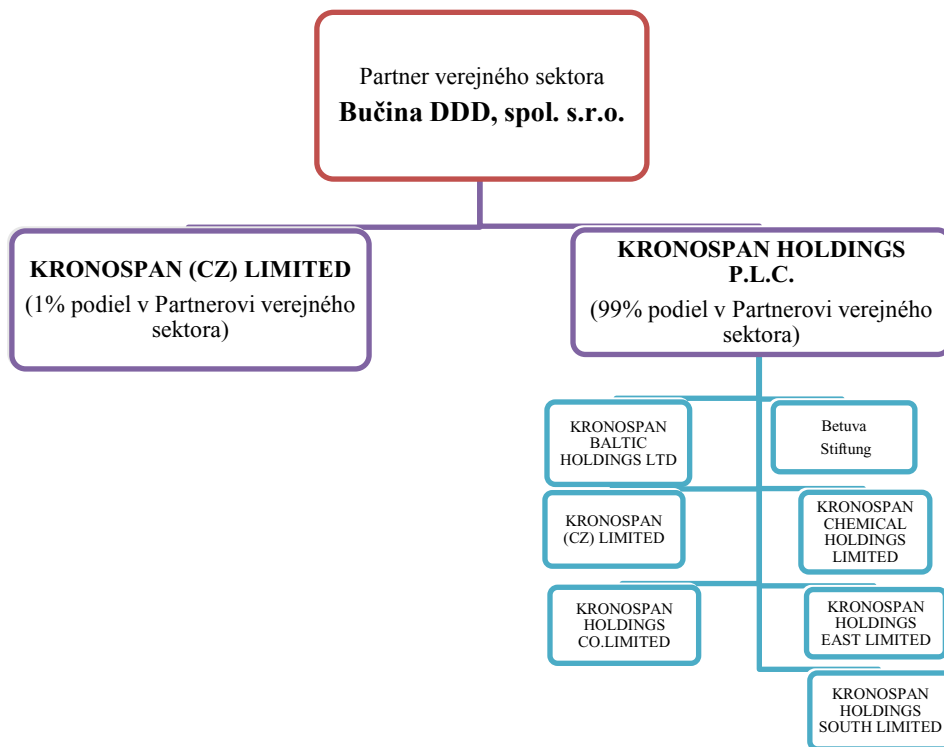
Partner verejného sektora
**Bučina DDD, spol. s.r.o.**

**KRONOSPAN (CZ) LIMITED**
(1% podiel v Partnerovi verejného sektora)

**KRONOSPAN HOLDINGS P.L.C.**
(99% podiel v Partnerovi verejného sektora)

KRONOSPAN BALTIC HOLDINGS LTD

Betuva Stiftung

KRONOSPAN (CZ) LIMITED

KRONOSPAN CHEMICAL HOLDINGS LIMITED

KRONOSPAN HOLDINGS CO.LIMITED

KRONOSPAN HOLDINGS EAST LIMITED

KRONOSPAN HOLDINGS SOUTH LIMITED